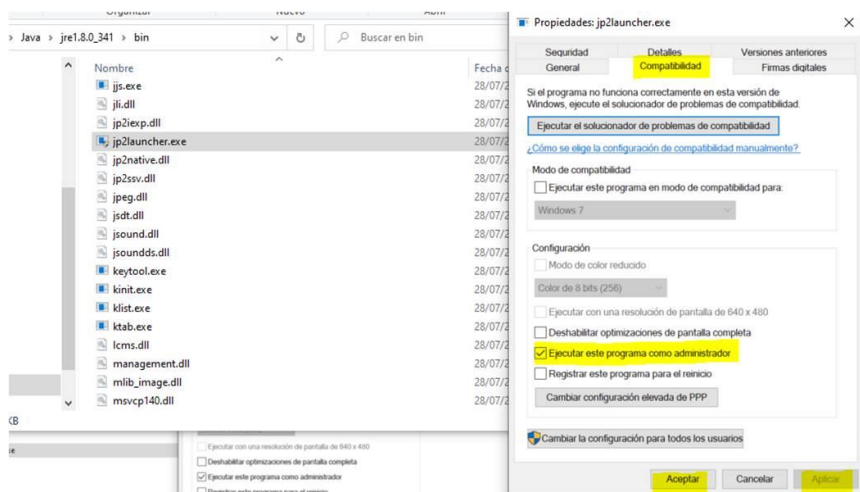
Organizar Nuevo Abrir

› Java › jre1.8.0_341 › bin

Buscar en bin

Nombre
Fecha d

jjs.exe 28/07/2
jli.dll 28/07/2
jp2iexp.dll 28/07/2
jp2launcher.exe 28/07/2
jp2native.dll 28/07/2
jp2ssv.dll 28/07/2
jpeg.dll 28/07/2
jsdt.dll 28/07/2
jsound.dll 28/07/2
jsoundds.dll 28/07/2
keytool.exe 28/07/2
kinit.exe 28/07/2
klist.exe 28/07/2
ktab.exe 28/07/2
lcms.dll 28/07/2
management.dll 28/07/2
mlib_image.dll 28/07/2
msvcp140.dll 28/07/2

KB

Ejecutar con una resolución de pantalla de 640 x 480
Deshabilitar optimizaciones de pantalla completa
Ejecutar este programa como administrador

Propiedades: jp2launcher.exe

Seguridad | Detalles | Versiones anteriores
General | Compatibilidad | Firmas digitales

Si el programa no funciona correctamente en esta versión de Windows, ejecute el solucionador de problemas de compatibilidad.

Ejecutar el solucionador de problemas de compatibilidad

¿Cómo se elige la configuración de compatibilidad manualmente?

Modo de compatibilidad

Ejecutar este programa en modo de compatibilidad para:

Windows 7

Configuración

Modo de color reducido

Color de 8 bits (256)

Ejecutar con una resolución de pantalla de 640 x 480

Deshabilitar optimizaciones de pantalla completa

Ejecutar este programa como administrador

Registrar este programa para el reinicio

Cambiar configuración elevada de PPP

Cambiar la configuración para todos los usuarios

Aceptar | Cancelar | Aplicar